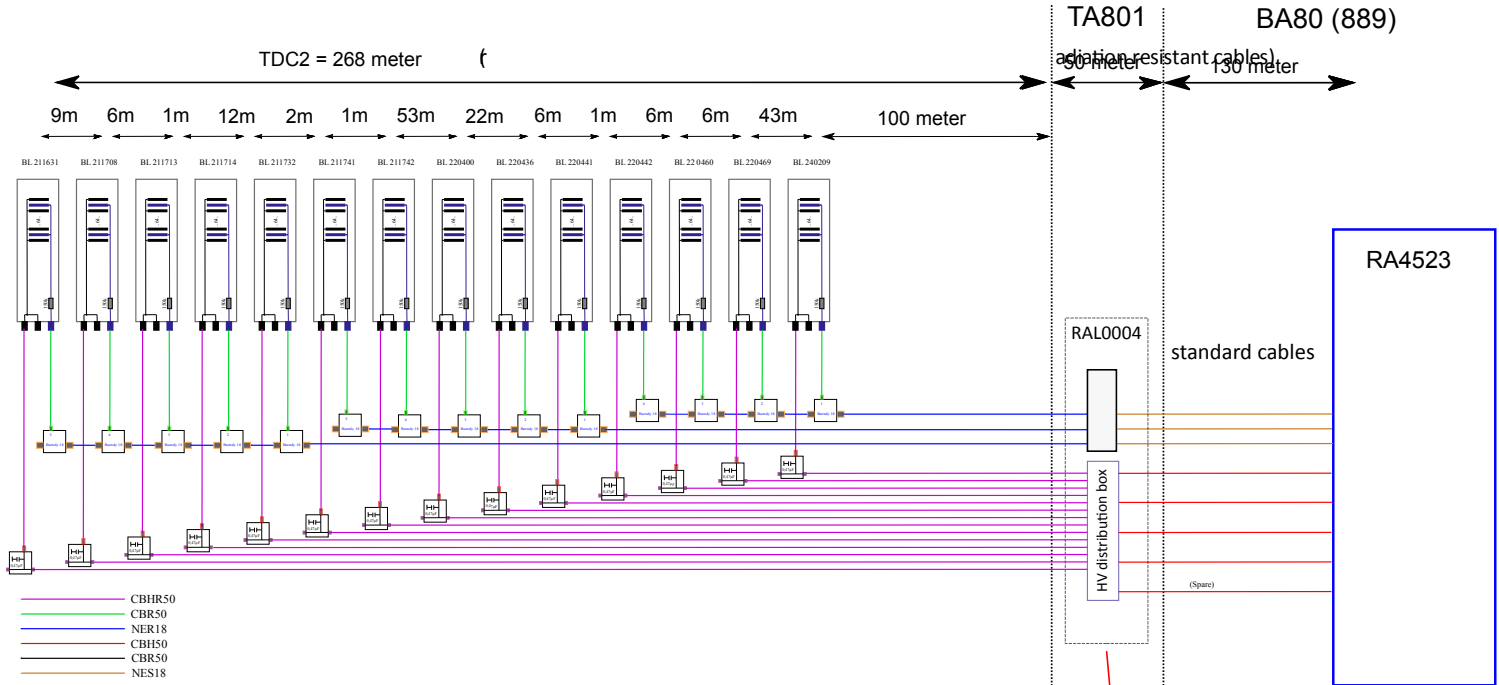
TA801

BA80 (889)

TDC2 = 268 meter

(

adiation resistant cables)

50 meter

130 meter

9m 6m 1m 12m 2m 1m 53m 22m 6m 1m 6m 6m 43m

100 meter

BL 211631 BL 211708 BL 211713 BL 211714 BL 211732 BL 211741 BL 211742 BL 220400 BL 220436 BL 220441 BL 220442 BL 22 0460 BL 220469 BL 240209

RA4523

RAL0004

standard cables

HV distribution box

(Spare)

CBHR50
CBR50
NER18
CBH50
CBR50
NES18